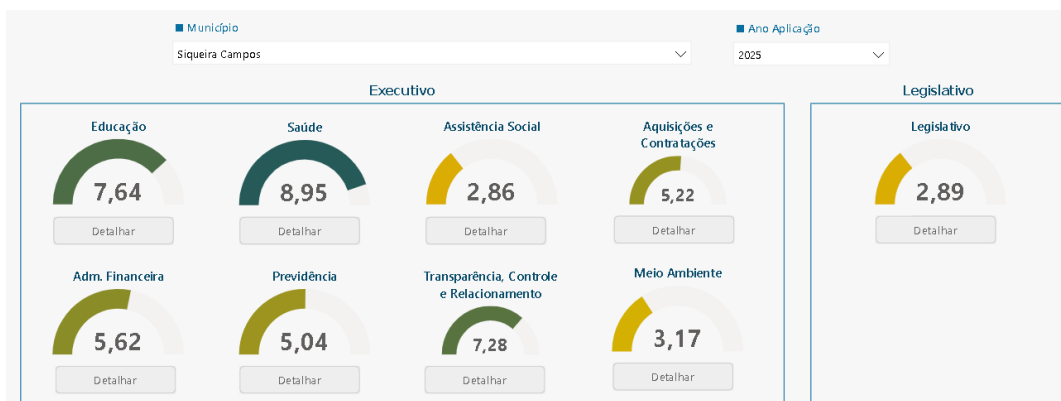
Município
Siqueira Campos

Ano Aplicação
2025

Executivo

Educação
7,64
Detalhar

Saúde
8,95
Detalhar

Assistência Social
2,86
Detalhar

Aquisições e Contratações
5,22
Detalhar

Adm. Financeira
5,62
Detalhar

Previdência
5,04
Detalhar

Transparência, Controle e Relacionamento
7,28
Detalhar

Meio Ambiente
3,17
Detalhar

Legislativo

Legislativo
2,89
Detalhar